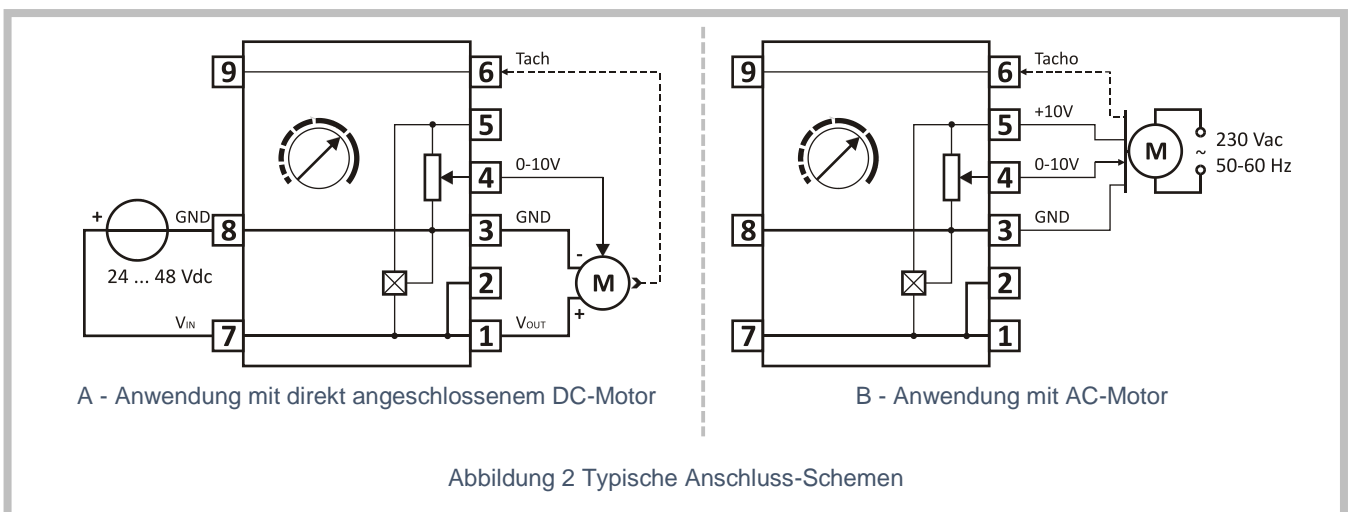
9
6
Tach
5
4
0-10V
GND
8
3
GND
+
24 ... 48 Vdc
-
M
2
$V_{IN}$
7
1
$V_{OUT}$
+

A - Anwendung mit direkt angeschlossenem DC-Motor

9
6
Tacho
5
+10V
M
230 Vac
~
50-60 Hz
4
0-10V
8
3
GND
2
7
1

B - Anwendung mit AC-Motor

Abbildung 2 Typische Anschluss-Schemen